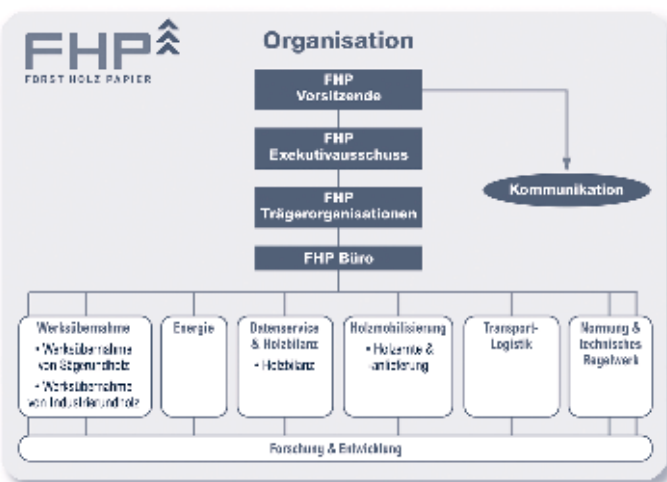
FHP
FORST HOLZ PAPIER

Organisation

FHP
Vorsitzende

FHP
Exekutivausschuss

FHP
Trägerorganisationen

FHP Büro

Kommunikation

Werksübernahme
• Werksübernahme von Sägerundholz
• Werksübernahme von Industrierundholz

Energie

Datenservice & Holzbilanz
• Holzbilanz

Holzmobilisierung
• Holzernte & -anlieferung

Transport-Logistik

Normung & technisches Regelwerk

Forschung & Entwicklung